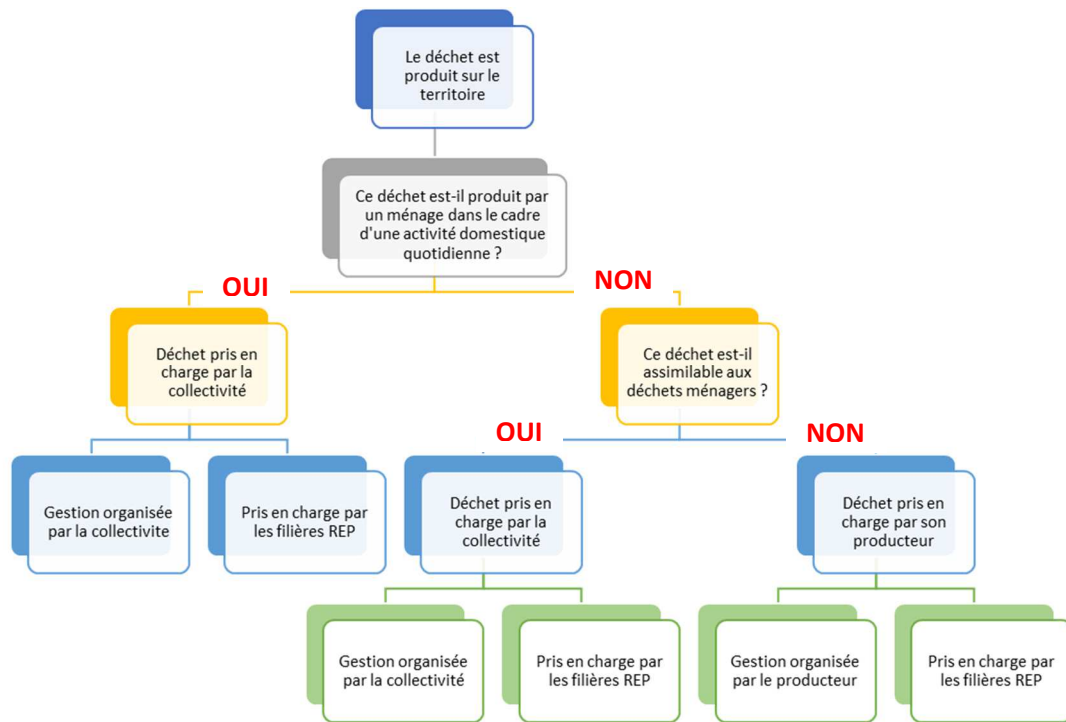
Le déchet est produit sur le territoire

Ce déchet est-il produit par un ménage dans le cadre d'une activité domestique quotidienne ?

OUI

NON

Déchet pris en charge par la collectivité

Ce déchet est-il assimilable aux déchets ménagers ?

Gestion organisée par la collectivite

Pris en charge par les filières REP

OUI

NON

Déchet pris en charge par la collectivité

Déchet pris en charge par son producteur

Gestion organisée par la collectivité

Pris en charge par les filières REP

Gestion organisée par le producteur

Pris en charge par les filières REP